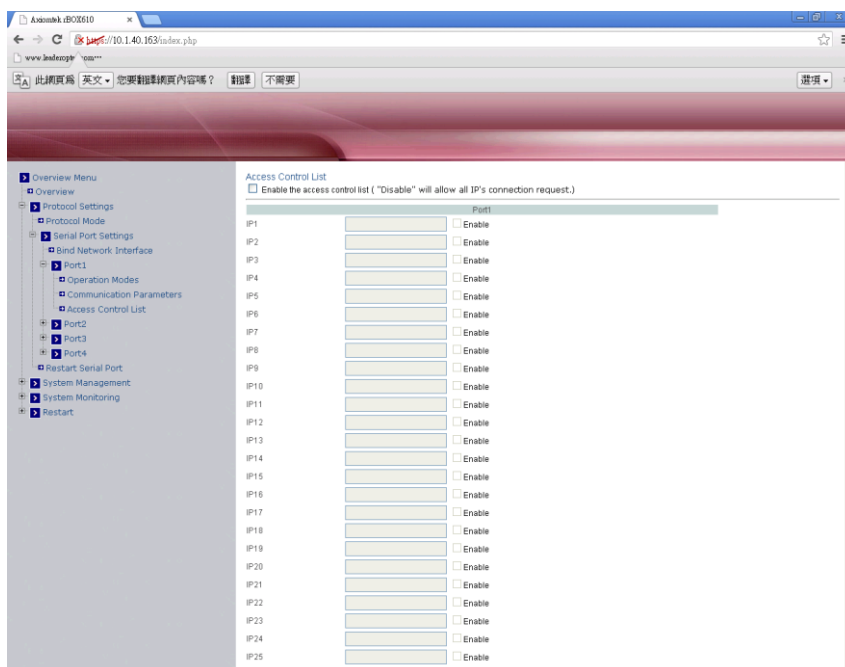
Axiomtek rBOX610
https://10.1.40.163/index.php
www.leaderopt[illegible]om
此網頁為 英文 您要翻譯網頁內容嗎？ 翻譯 不需要
選項

Overview Menu
Overview
Protocol Settings
Protocol Mode
Serial Port Settings
Bind Network Interface
Port1
Operation Modes
Communication Parameters
Access Control List
Port2
Port3
Port4
Restart Serial Port
System Management
System Monitoring
Restart

Access Control List
Enable the access control list ( "Disable" will allow all IP's connection request.)

Port1
IP1 Enable
IP2 Enable
IP3 Enable
IP4 Enable
IP5 Enable
IP6 Enable
IP7 Enable
IP8 Enable
IP9 Enable
IP10 Enable
IP11 Enable
IP12 Enable
IP13 Enable
IP14 Enable
IP15 Enable
IP16 Enable
IP17 Enable
IP18 Enable
IP19 Enable
IP20 Enable
IP21 Enable
IP22 Enable
IP23 Enable
IP24 Enable
IP25 Enable